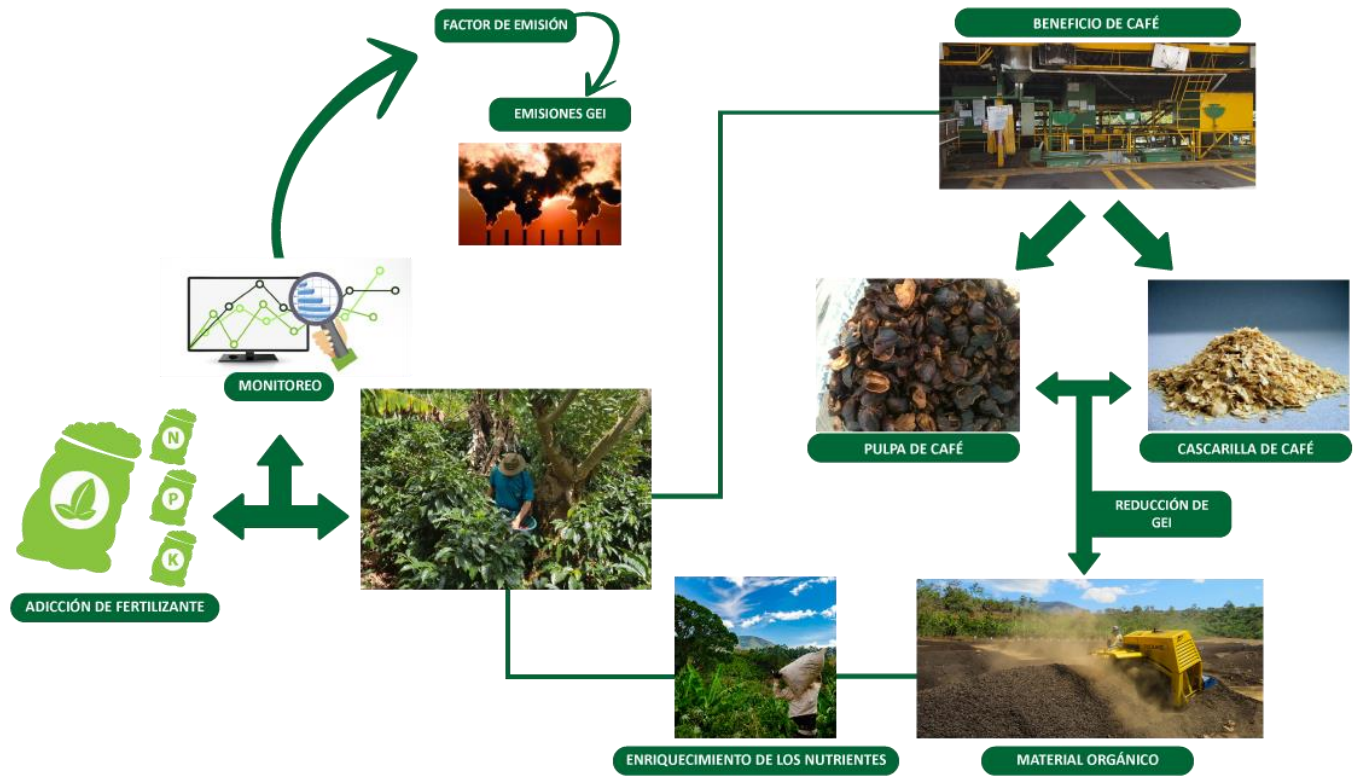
FACTOR DE EMISIÓN

EMISIONES GEI

BENEFICIO DE CAFÉ

MONITOREO

PULPA DE CAFÉ

CASCARILLA DE CAFÉ

N

P

K

REDUCCIÓN DE GEI

ADICCIÓN DE FERTILIZANTE

ENRIQUECIMIENTO DE LOS NUTRIENTES

MATERIAL ORGÁNICO